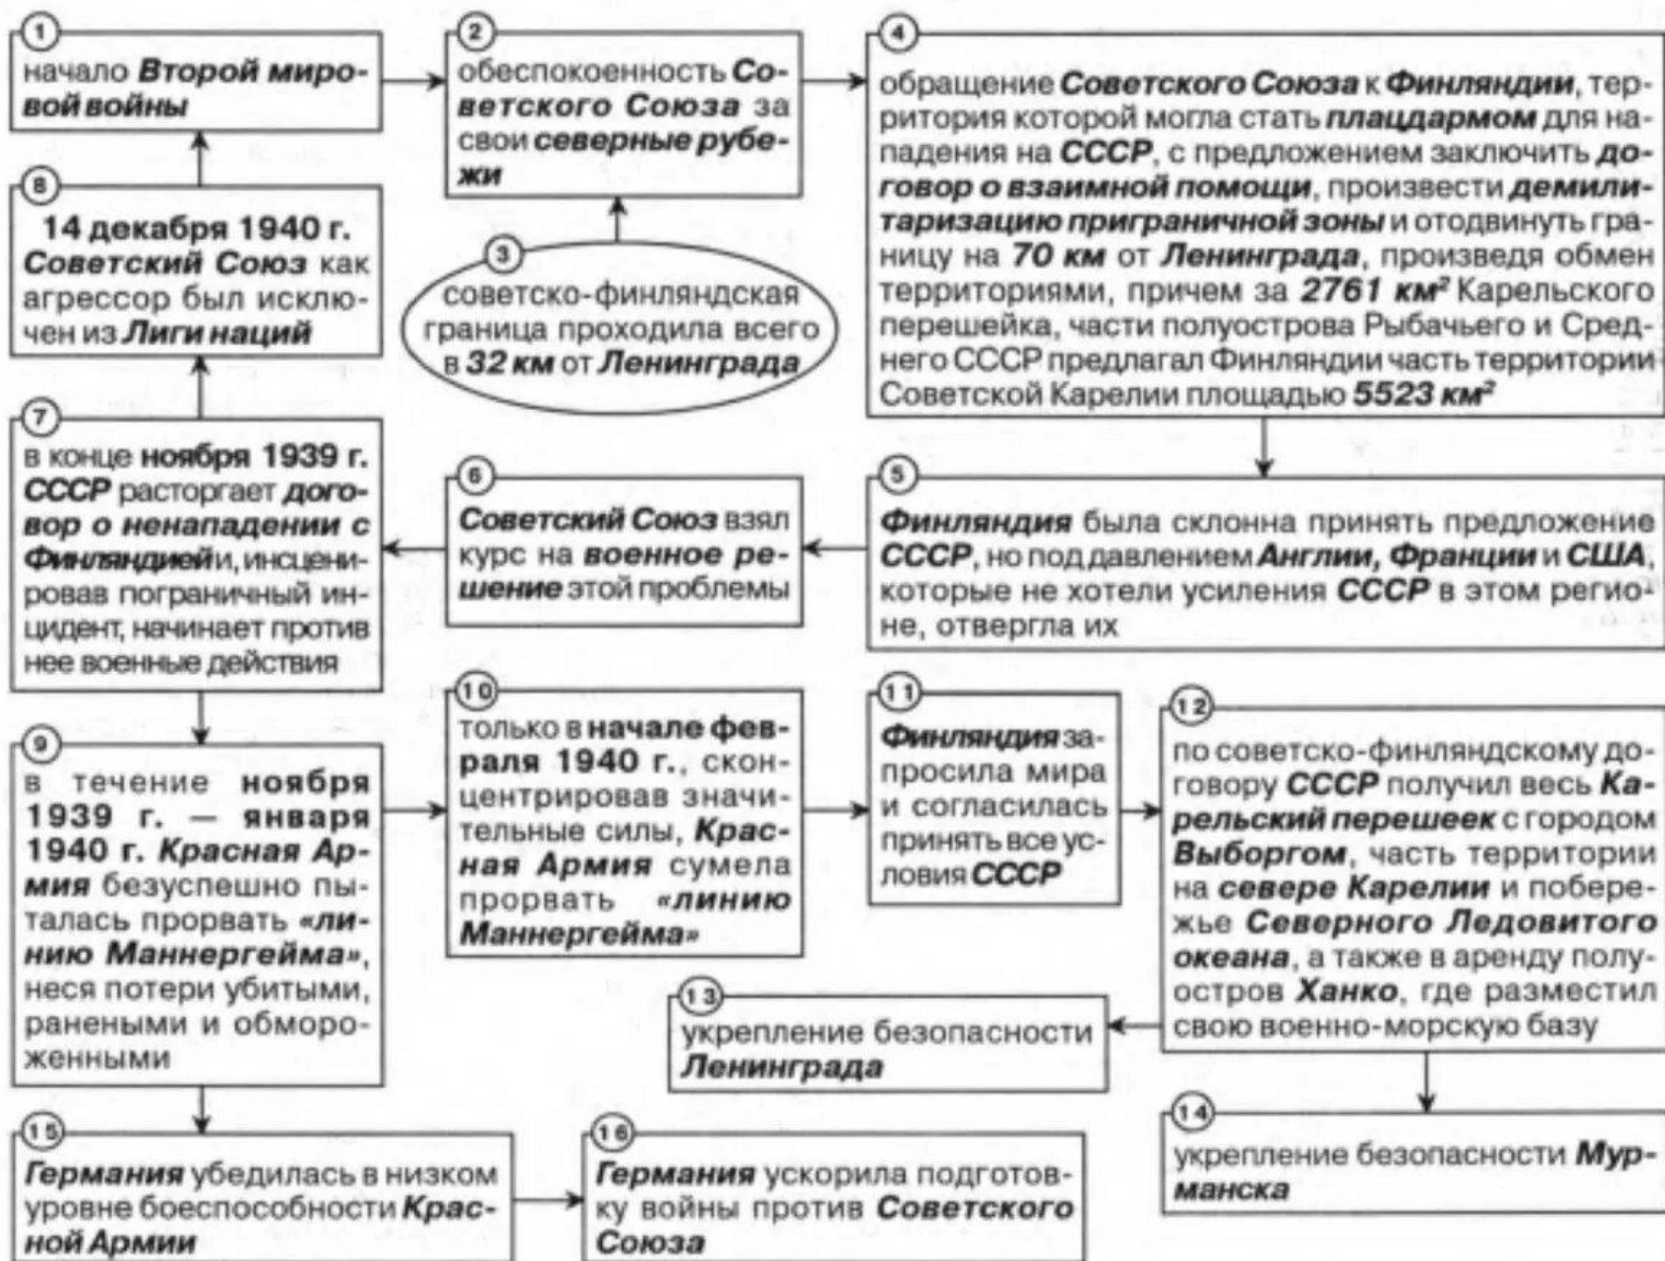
1
начало **Второй мировой войны**

2
обеспокоенность **Советского Союза** за свои **северные рубежи**

4
обращение **Советского Союза** к **Финляндии**, территория которой могла стать **плацдармом** для нападения на **СССР**, с предложением заключить **договор о взаимной помощи**, произвести **демилитаризацию приграничной зоны** и отодвинуть границу на **70 км** от **Ленинграда**, произведя обмен территориями, причем за **2761 км$^2$** Карельского перешейка, части полуострова Рыбачьего и Среднего СССР предлагал Финляндии часть территории Советской Карелии площадью **5523 км$^2$**

8
**14 декабря 1940 г. Советский Союз** как агрессор был исключен из **Лиги наций**

3
советско-финляндская граница проходила всего в **32 км** от **Ленинграда**

7
в конце **ноября 1939 г. СССР** расторгает **договор о ненападении с Финляндией** и, инсценировав пограничный инцидент, начинает против нее военные действия

6
**Советский Союз** взял курс на **военное решение** этой проблемы

5
**Финляндия** была склонна принять предложение **СССР**, но под давлением **Англии, Франции** и **США**, которые не хотели усиления **СССР** в этом регионе, отвергла их

9
в течение **ноября 1939 г. — января 1940 г. Красная Армия** безуспешно пыталась прорвать **«линию Маннергейма»**, неся потери убитыми, ранеными и обмороженными

10
только в **начале февраля 1940 г.**, сконцентрировав значительные силы, **Красная Армия** сумела прорвать **«линию Маннергейма»**

11
**Финляндия** запросила мира и согласилась принять все условия **СССР**

12
по советско-финляндскому договору **СССР** получил весь **Карельский перешеек** с городом **Выборгом**, часть территории на **севере Карелии** и побережье **Северного Ледовитого океана**, а также в аренду полуостров **Ханко**, где разместил свою военно-морскую базу

13
укрепление безопасности **Ленинграда**

14
укрепление безопасности **Мурманска**

15
**Германия** убедилась в низком уровне боеспособности **Красной Армии**

16
**Германия** ускорила подготовку войны против **Советского Союза**